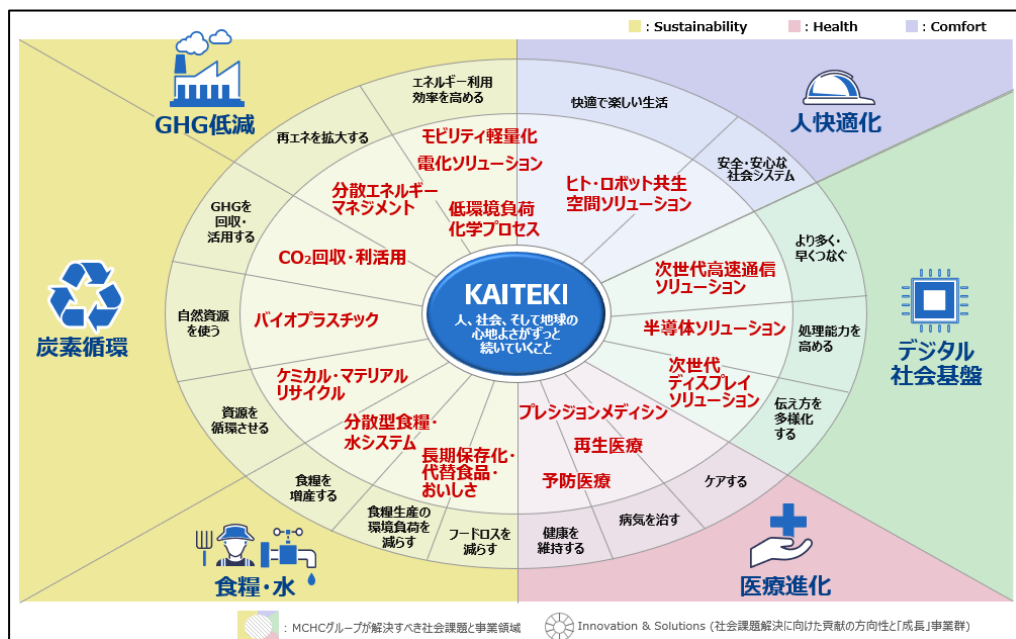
: Sustainability : Health : Comfort

GHG低減

人快適化

デジタル社会基盤

医療進化

食糧・水

炭素循環

エネルギー利用効率を高める

快適で楽しい生活

再エネを拡大する

安全・安心な社会システム

GHGを回収・活用する

より多く・早くつなぐ

自然資源を使う

処理能力を高める

伝え方を多様化する

資源を循環させる

ケアする

食糧を増産する

病気を治す

食糧生産の環境負荷を減らす

フードロスを減らす

健康を維持する

モビリティ軽量化

電化ソリューション

分散エネルギーマネジメント

低環境負荷化学プロセス

ヒト・ロボット共生空間ソリューション

$CO_2$回収・利活用

次世代高速通信ソリューション

バイオプラスチック

半導体ソリューション

ケミカル・マテリアルリサイクル

次世代ディスプレイソリューション

分散型食糧・水システム

プレシジョンメディシン

再生医療

長期保存化・代替食品・おいしさ

予防医療

KAITEKI

人、社会、そして地球の心地よさがずっと続いていくこと

: MCHCグループが解決すべき社会課題と事業領域

Innovation & Solutions (社会課題解決に向けた貢献の方向性と「成長」事業群)